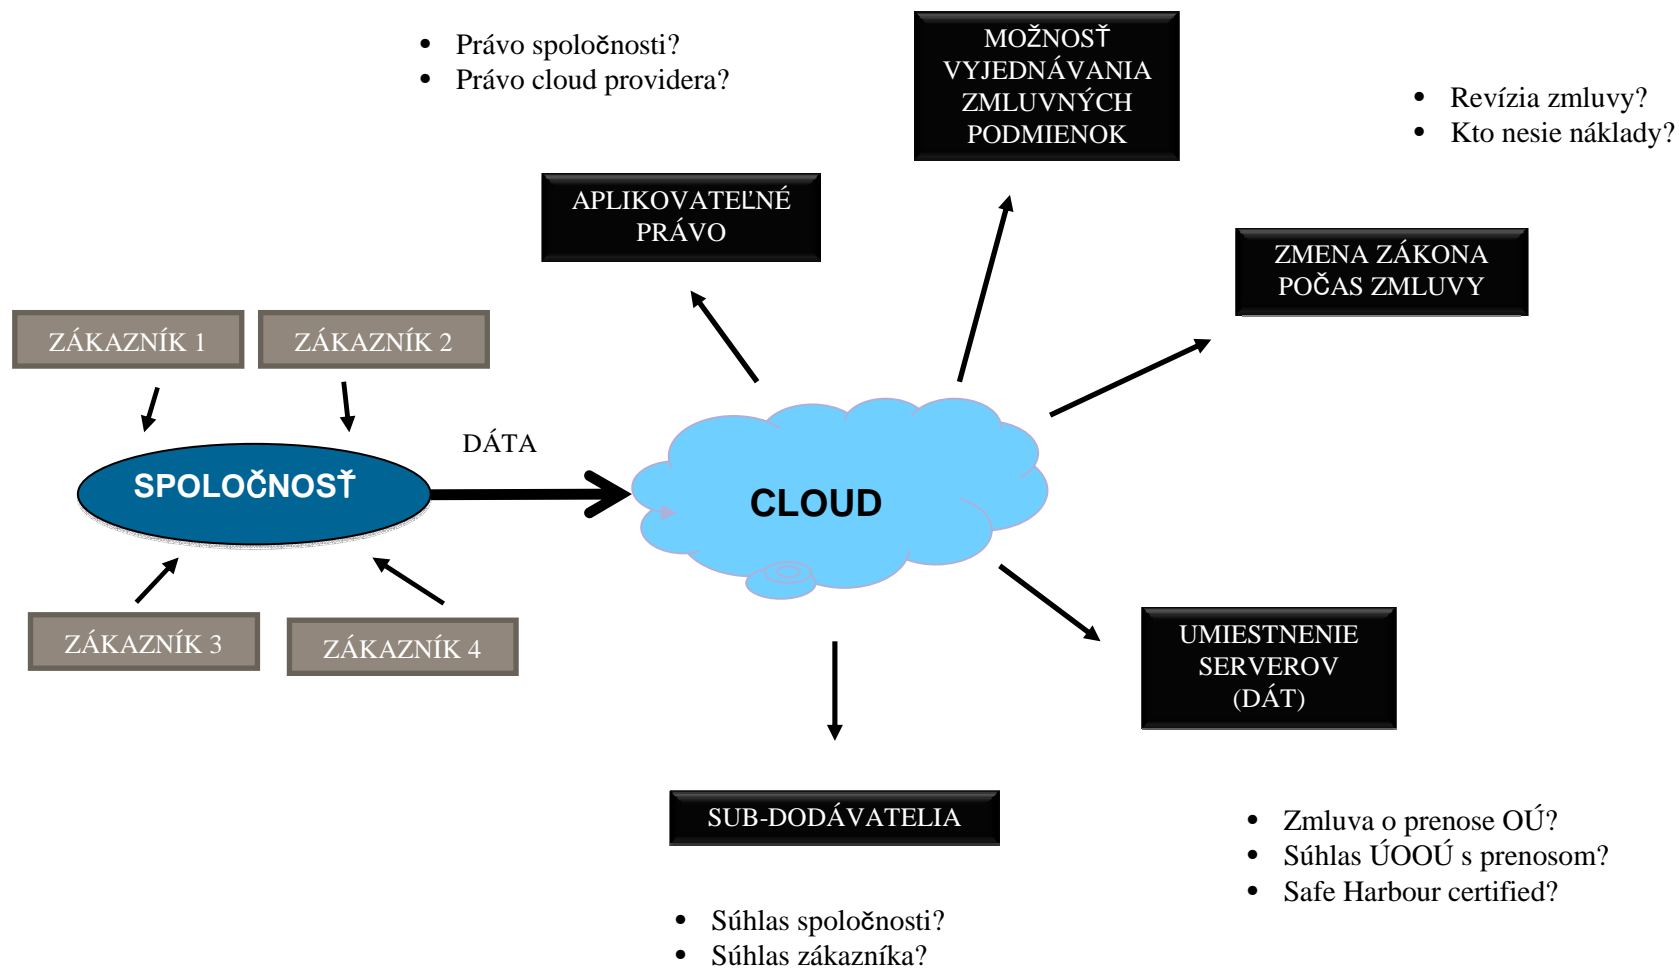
• Právo spoločnosti?
• Právo cloud providera?

MOŽNOSŤ VYJEDNÁVANIA ZMLUVNÝCH PODMIENOK

• Revízia zmluvy?
• Kto nesie náklady?

APLIKOVATEĽNÉ PRÁVO

ZMENA ZÁKONA POČAS ZMLUVY

ZÁKAZNÍK 1

ZÁKAZNÍK 2

DÁTA

SPOLOČNOSŤ

CLOUD

ZÁKAZNÍK 3

ZÁKAZNÍK 4

UMIESTNENIE SERVEROV (DÁT)

SUB-DODÁVATELIA

• Zmluva o prenose OÚ?
• Súhlas ÚOOÚ s prenosom?
• Safe Harbour certified?

• Súhlas spoločnosti?
• Súhlas zákazníka?